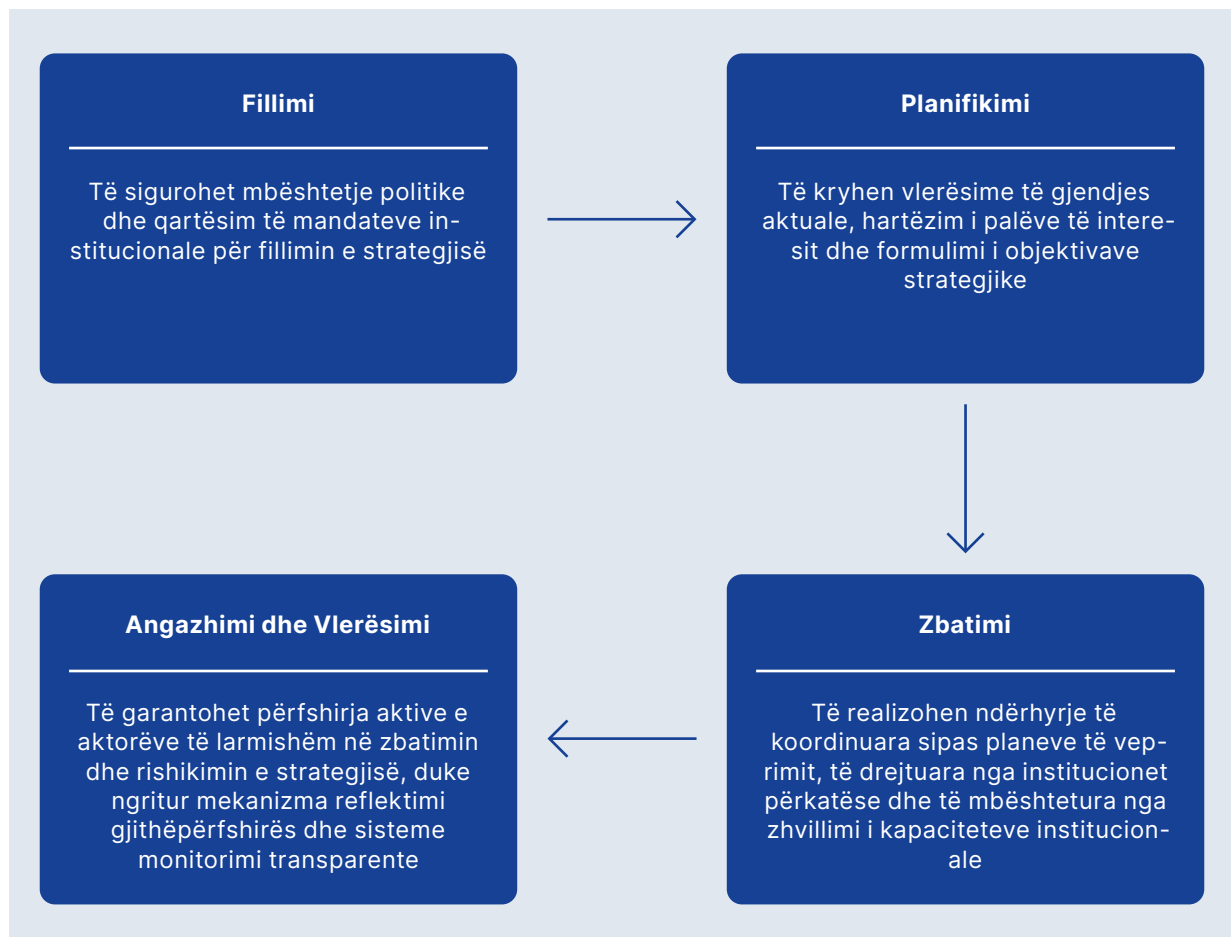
Fillimi

Të sigurohet mbështetje politike dhe qartësim të mandateve institucionale për fillimin e strategjisë

Planifikimi

Të kryhen vlerësime të gjendjes aktuale, hartëzim i palëve të interesit dhe formulimi i objektivave strategjike

Zbatimi

Të realizohen ndërhyrje të koordinuara sipas planeve të veprimit, të drejtuara nga institucionet përkatëse dhe të mbështetura nga zhvillimi i kapaciteteve institucionale

Angazhimi dhe Vlerësimi

Të garantohet përfshirja aktive e aktorëve të larmishëm në zbatimin dhe rishikimin e strategjisë, duke ngritur mekanizma reflektimi gjithëpërfshirës dhe sisteme monitorimi transparente